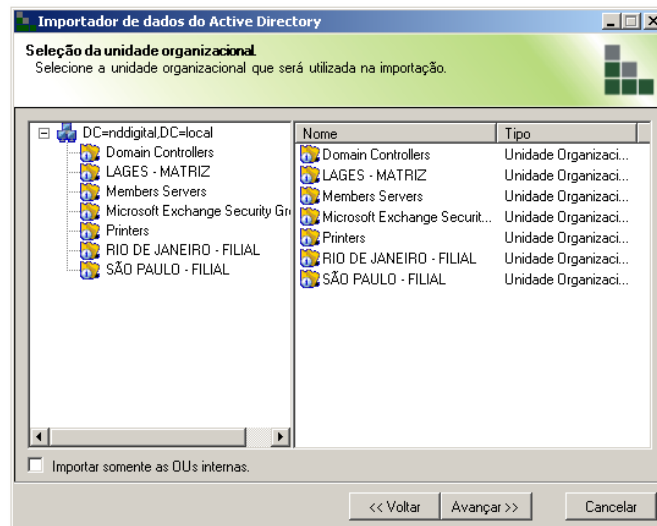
Importador de dados do Active Directory

Seleção da unidade organizacional.
Selecione a unidade organizacional que será utilizada na importação.

DC=nddigital,DC=local
Domain Controllers
LAGES - MATRIZ
Members Servers
Microsoft Exchange Security Gr
Printers
RIO DE JANEIRO - FILIAL
SÃO PAULO - FILIAL

| Nome | Tipo |
|---|---|
| Domain Controllers | Unidade Organizaci... |
| LAGES - MATRIZ | Unidade Organizaci... |
| Members Servers | Unidade Organizaci... |
| Microsoft Exchange Securit... | Unidade Organizaci... |
| Printers | Unidade Organizaci... |
| RIO DE JANEIRO - FILIAL | Unidade Organizaci... |
| SÃO PAULO - FILIAL | Unidade Organizaci... |

Importar somente as OUs internas.

<< Voltar
Avançar >>
Cancelar